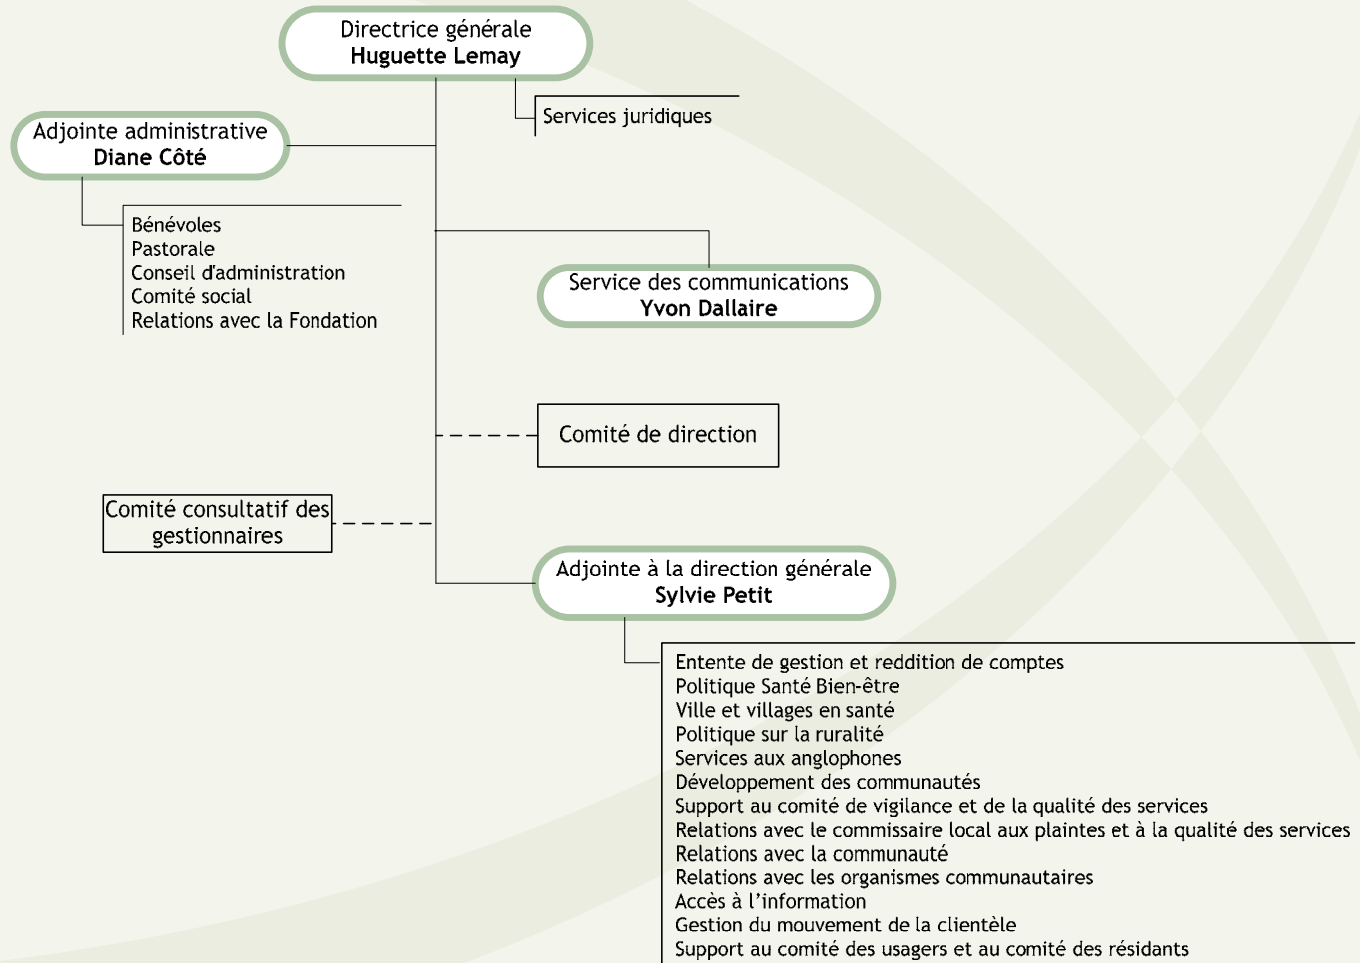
Directrice générale
Huguette Lemay

Services juridiques

Adjointe administrative
Diane Côté

Bénévoles
Pastorale
Conseil d'administration
Comité social
Relations avec la Fondation

Service des communications
Yvon Dallaire

Comité de direction

Comité consultatif des gestionnaires

Adjointe à la direction générale
Sylvie Petit

Entente de gestion et reddition de comptes
Politique Santé Bien-être
Ville et villages en santé
Politique sur la ruralité
Services aux anglophones
Développement des communautés
Support au comité de vigilance et de la qualité des services
Relations avec le commissaire local aux plaintes et à la qualité des services
Relations avec la communauté
Relations avec les organismes communautaires
Accès à l'information
Gestion du mouvement de la clientèle
Support au comité des usagers et au comité des résidants